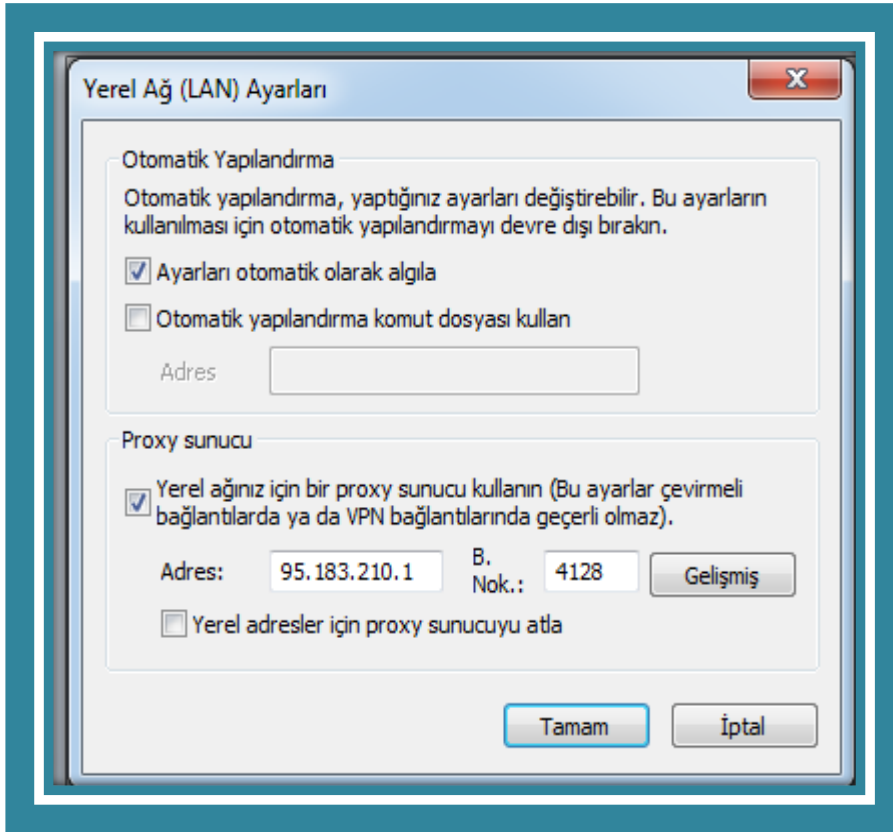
Yerel Ağ (LAN) Ayarları

X

Otomatik Yapılandırma

Otomatik yapılandırma, yaptığınız ayarları değiştirebilir. Bu ayarların kullanılması için otomatik yapılandırmayı devre dışı bırakın.

Ayarları otomatik olarak algıla

Otomatik yapılandırma komut dosyası kullan

Adres

Proxy sunucu

Yerel ağınız için bir proxy sunucu kullanın (Bu ayarlar çevirmeli bağlantılarda ya da VPN bağlantılarında geçerli olmaz).

Adres: 95.183.210.1 B. Nok.: 4128 Gelişmiş

Yerel adresler için proxy sunucuyu atla

Tamam İptal